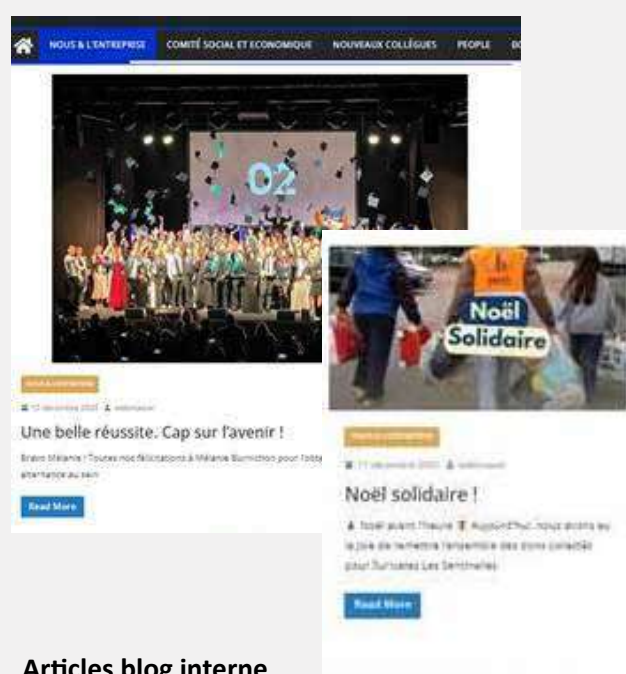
NOUS & L'ENTREPRISE COMITÉ SOCIAL ET ECONOMIQUE NOUVEAUX COLLÈGUES PEOPLE

02

NOUS & L'ENTREPRISE

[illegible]

Une belle réussite. Cap sur l'avenir !

Bravo Mélanie ! Toutes nos félicitations à Mélanie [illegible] pour l'obte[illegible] alternance au sein

Read More

Noël Solidaire

NOUS & L'ENTREPRISE

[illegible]

Noël solidaire !

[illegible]

Read More

Articles blog interne